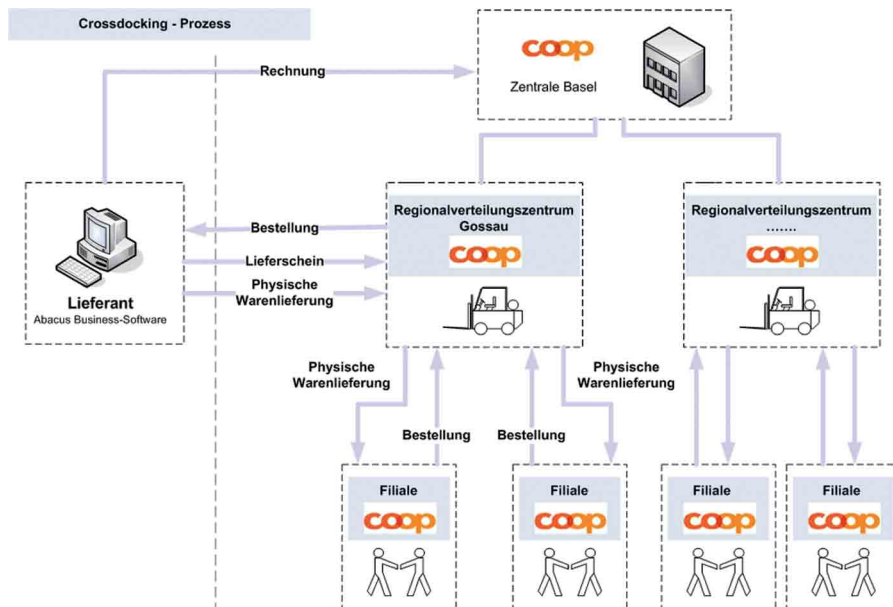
Crossdocking - Prozess

Rechnung

coop
Zentrale Basel

Lieferant
Abacus Business-Software

Bestellung

Lieferschein

Physische Warenlieferung

Regionalverteilungszentrum Gossau
coop

Regionalverteilungszentrum
.......
coop

Physische Warenlieferung

Bestellung

Bestellung

Physische Warenlieferung

Filiale
coop

Filiale
coop

Filiale
coop

Filiale
coop